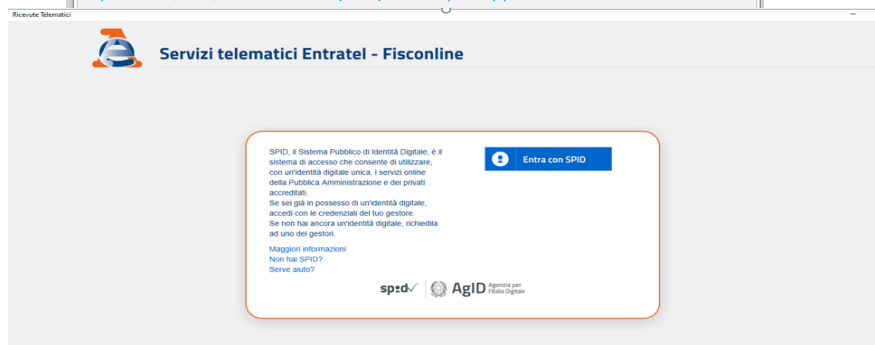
Ricevute Telematici

Servizi telematici Entratel - Fisconline

SPID, il Sistema Pubblico di Identità Digitale, è il sistema di accesso che consente di utilizzare, con un'identità digitale unica, i servizi online della Pubblica Amministrazione e dei privati accreditati.
Se sei già in possesso di un'identità digitale, accedi con le credenziali del tuo gestore.
Se non hai ancora un'identità digitale, richiedila ad uno dei gestori.

Maggiori informazioni
Non hai SPID?
Serve aiuto?

Entra con SPID

spid AgID Agenzia per l'Italia Digitale